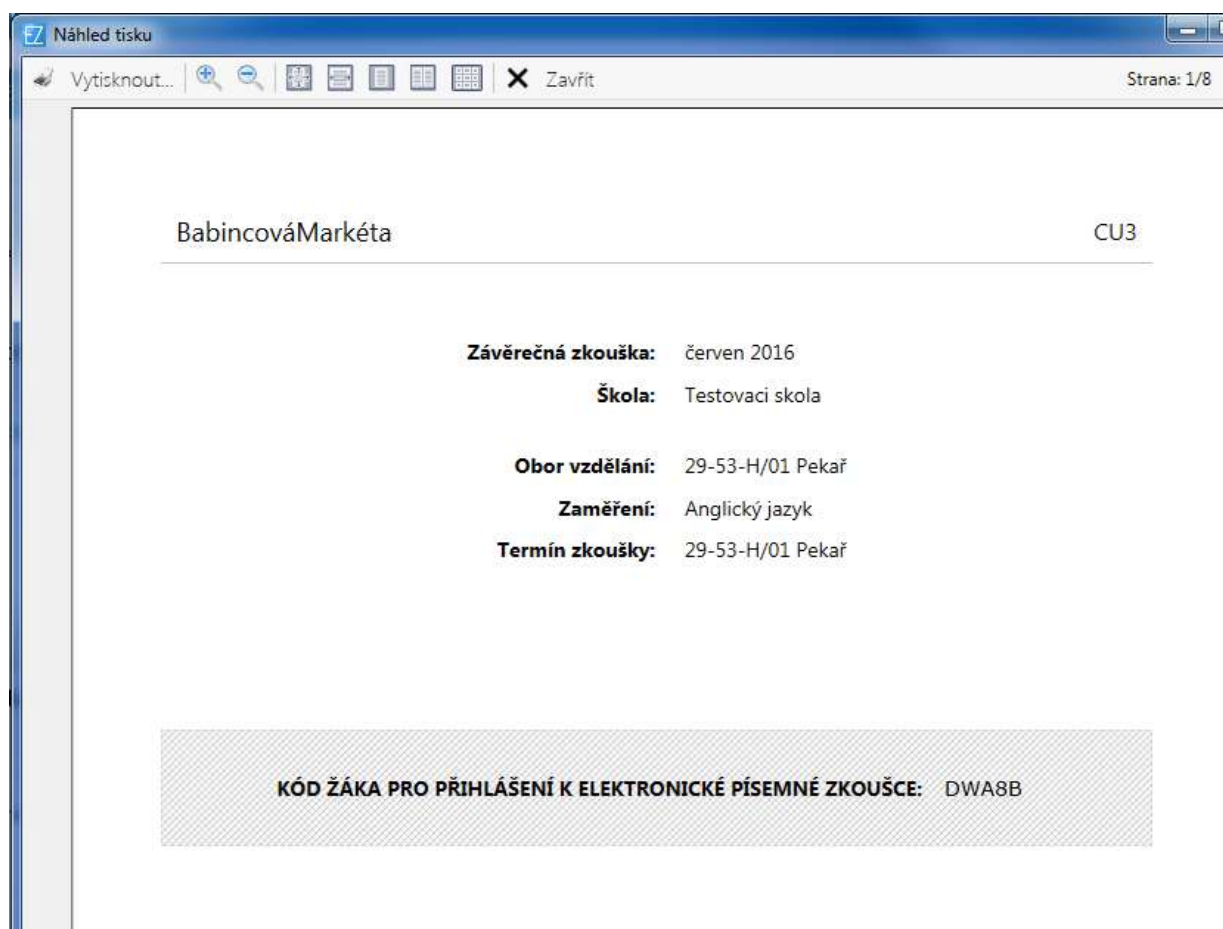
Náhled tisku

Vytisknout... Zavřít Strana: 1/8

BabincováMarkéta CU3

Závěrečná zkouška: červen 2016
Škola: Testovaci skola

Obor vzdělání: 29-53-H/01 Pekař
Zaměření: Anglický jazyk
Termín zkoušky: 29-53-H/01 Pekař

KÓD ŽÁKA PRO PŘIHLÁŠENÍ K ELEKTRONICKÉ PÍSEMNÉ ZKOUŠCE: DWA8B